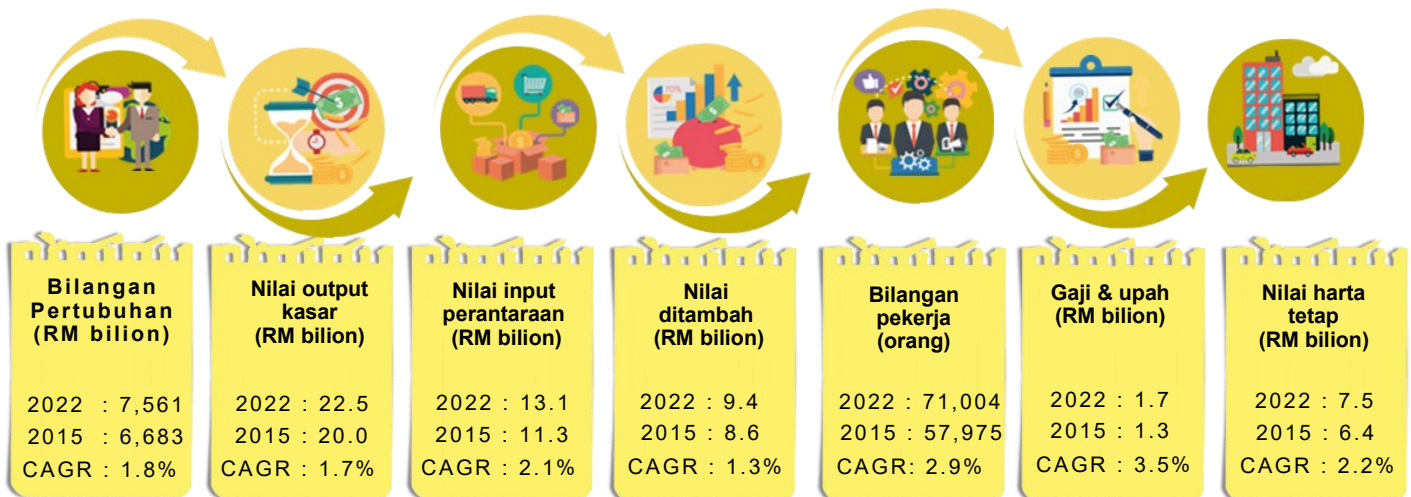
Bilangan Pertubuhan (RM bilion)

2022 : 7,561
2015 : 6,683
CAGR : 1.8%

Nilai output kasar (RM bilion)

2022 : 22.5
2015 : 20.0
CAGR : 1.7%

Nilai input perantaraan (RM bilion)

2022 : 13.1
2015 : 11.3
CAGR : 2.1%

Nilai ditambah (RM bilion)

2022 : 9.4
2015 : 8.6
CAGR : 1.3%

Bilangan pekerja (orang)

2022 : 71,004
2015 : 57,975
CAGR: 2.9%

Gaji & upah (RM bilion)

2022 : 1.7
2015 : 1.3
CAGR : 3.5%

Nilai harta tetap (RM bilion)

2022 : 7.5
2015 : 6.4
CAGR : 2.2%